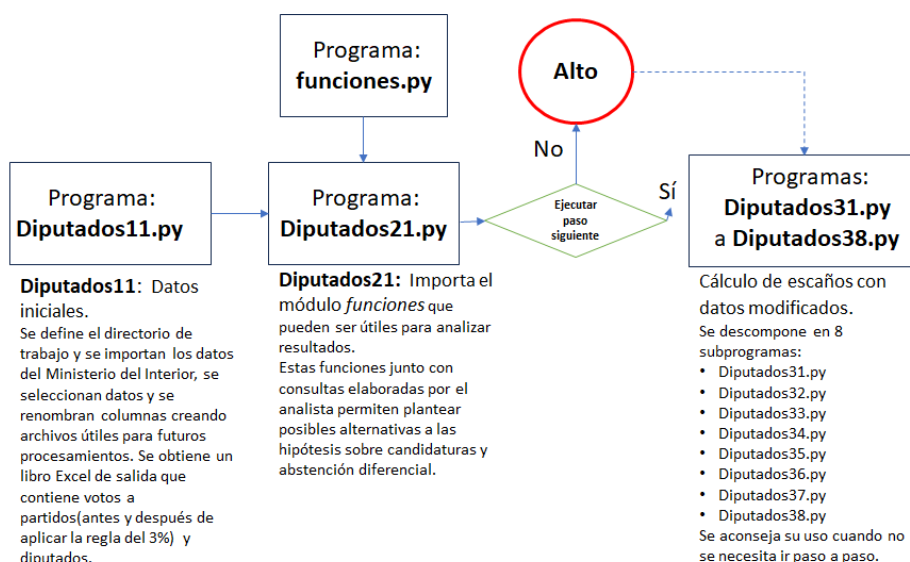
Programa:
funciones.py

Alto

No

Sí

Programa:
Diputados11.py

Programa:
Diputados21.py

Ejecutar paso siguiente

Programas:
Diputados31.py
a Diputados38.py

Diputados11: Datos iniciales.
Se define el directorio de trabajo y se importan los datos del Ministerio del Interior, se seleccionan datos y se renombran columnas creando archivos útiles para futuros procesamientos. Se obtiene un libro Excel de salida que contiene votos a partidos(antes y después de aplicar la regla del 3%) y diputados.

Diputados21: Importa el módulo *funciones* que pueden ser útiles para analizar resultados.
Estas funciones junto con consultas elaboradas por el analista permiten plantear posibles alternativas a las hipótesis sobre candidaturas y abstención diferencial.

Cálculo de escaños con datos modificados.
Se descompone en 8 subprogramas:
• Diputados31.py
• Diputados32.py
• Diputados33.py
• Diputados34.py
• Diputados35.py
• Diputados36.py
• Diputados37.py
• Diputados38.py
Se aconseja su uso cuando no se necesita ir paso a paso.